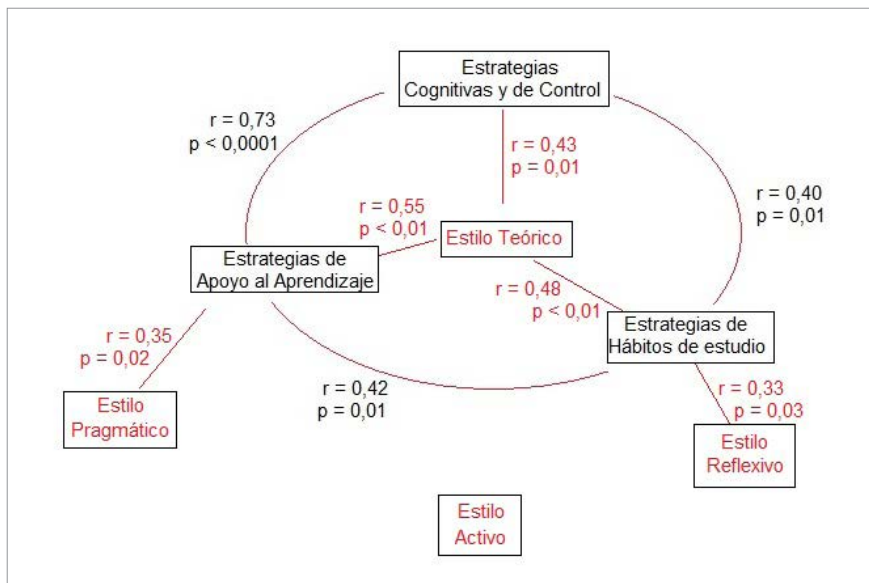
Estrategias Cognitivas y de Control

r = 0,73
p < 0,0001

r = 0,43
p = 0,01

r = 0,40
p = 0,01

r = 0,55
p < 0,01

Estilo Teórico

Estrategias de Apoyo al Aprendizaje

r = 0,48
p < 0,01

Estrategias de Hábitos de estudio

r = 0,35
p = 0,02

r = 0,42
p = 0,01

r = 0,33
p = 0,03

Estilo Pragmático

Estilo Reflexivo

Estilo Activo